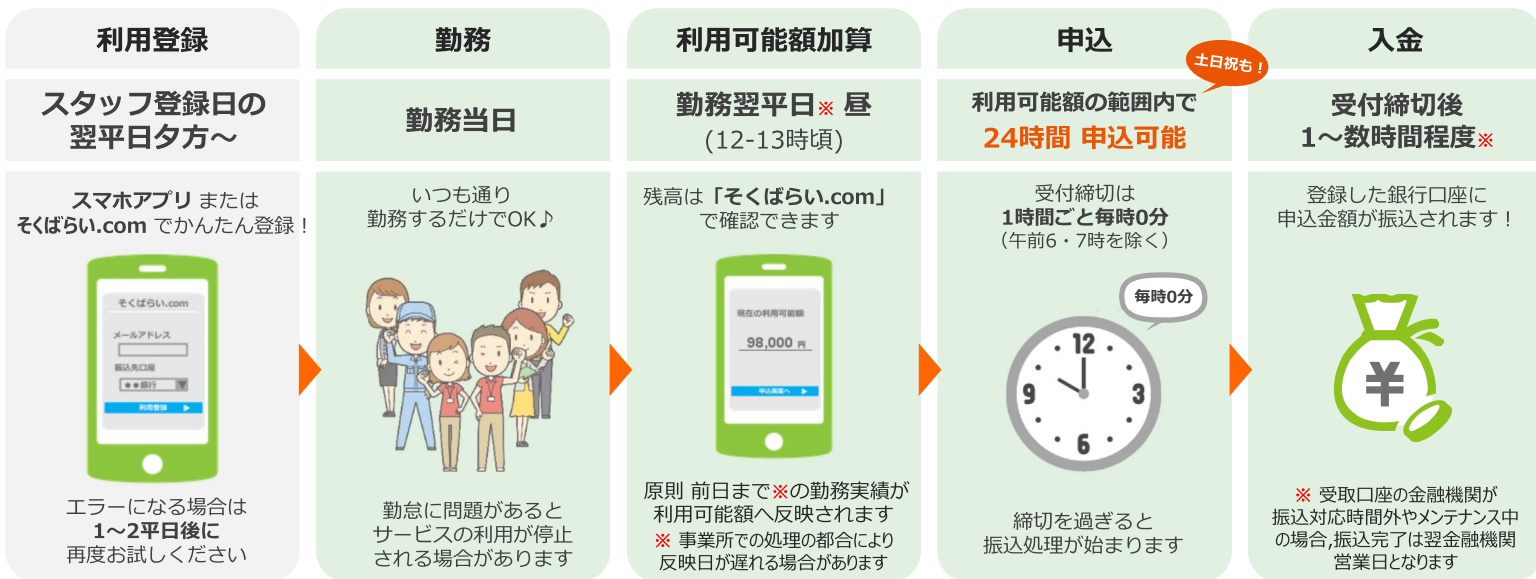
利用登録

スタッフ登録日の翌平日夕方～

スマホアプリ または そくばらい.com でかんたん登録！

そくばらい.com
メールアドレス
振込先口座
●●銀行
利用登録

エラーになる場合は 1～2平日後に 再度お試しください

勤務

勤務当日

いつも通り 勤務するだけでOK♪

勤怠に問題があると サービスの利用が停止 される場合があります

利用可能額加算

勤務翌平日※ 昼 (12-13時頃)

残高は「そくばらい.com」で確認できます

現在の利用可能額
98,000 円
申込画面へ

原則 前日まで※の勤務実績が 利用可能額へ反映されます

※ 事業所での処理の都合により 反映日が遅れる場合があります

申込

土日祝も！

利用可能額の範囲内で 24時間 申込可能

受付締切は 1時間ごと毎時0分 （午前6・7時を除く）

毎時0分

12
9
3
6

締切を過ぎると 振込処理が始まります

入金

受付締切後 1～数時間程度※

登録した銀行口座に 申込金額が振込されます！

¥

※ 受取口座の金融機関が 振込対応時間外やメンテナンス中の場合,振込完了は翌金融機関営業日となります